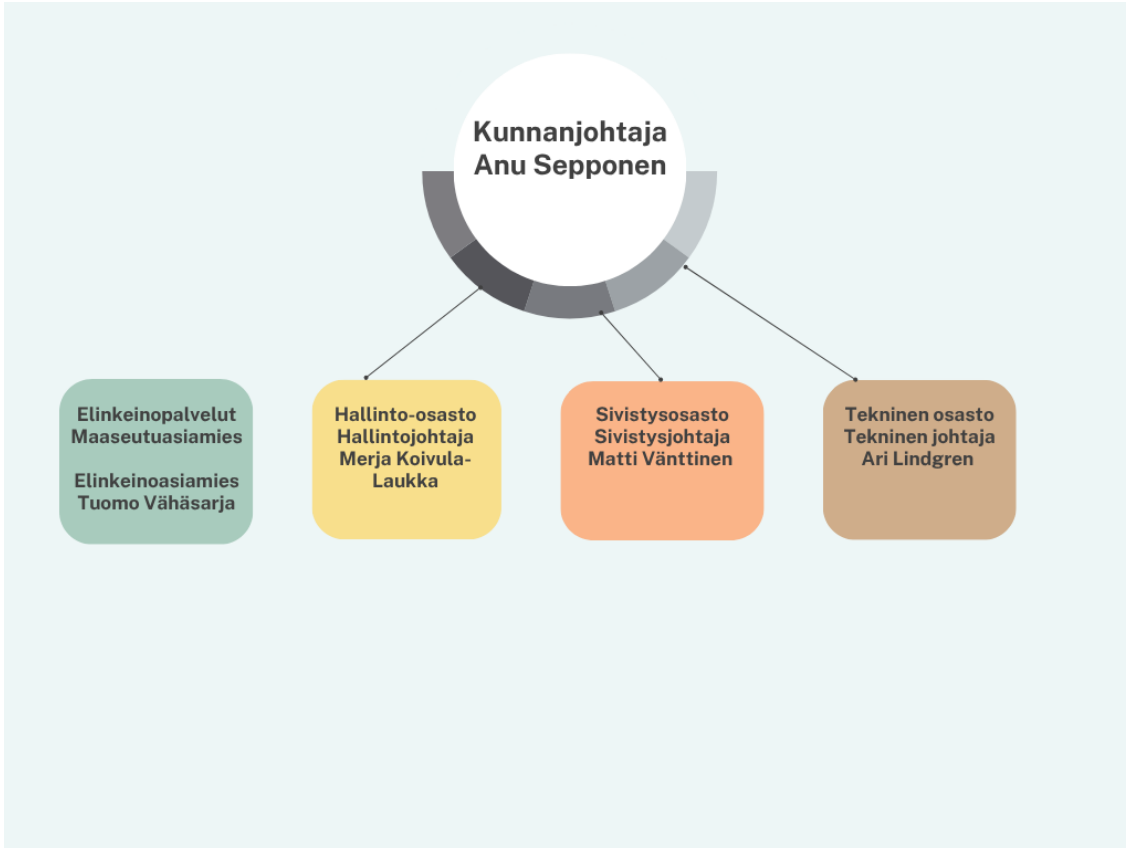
Kunnanjohtaja
Anu Sepponen

Elinkeinopalvelut
Maaseutuasiamies

Elinkeinoasiamies
Tuomo Vähäsarja

Hallinto-osasto
Hallintojohtaja
Merja Koivula-Laukka

Sivistysosasto
Sivistysjohtaja
Matti Vänttinen

Tekninen osasto
Tekninen johtaja
Ari Lindgren